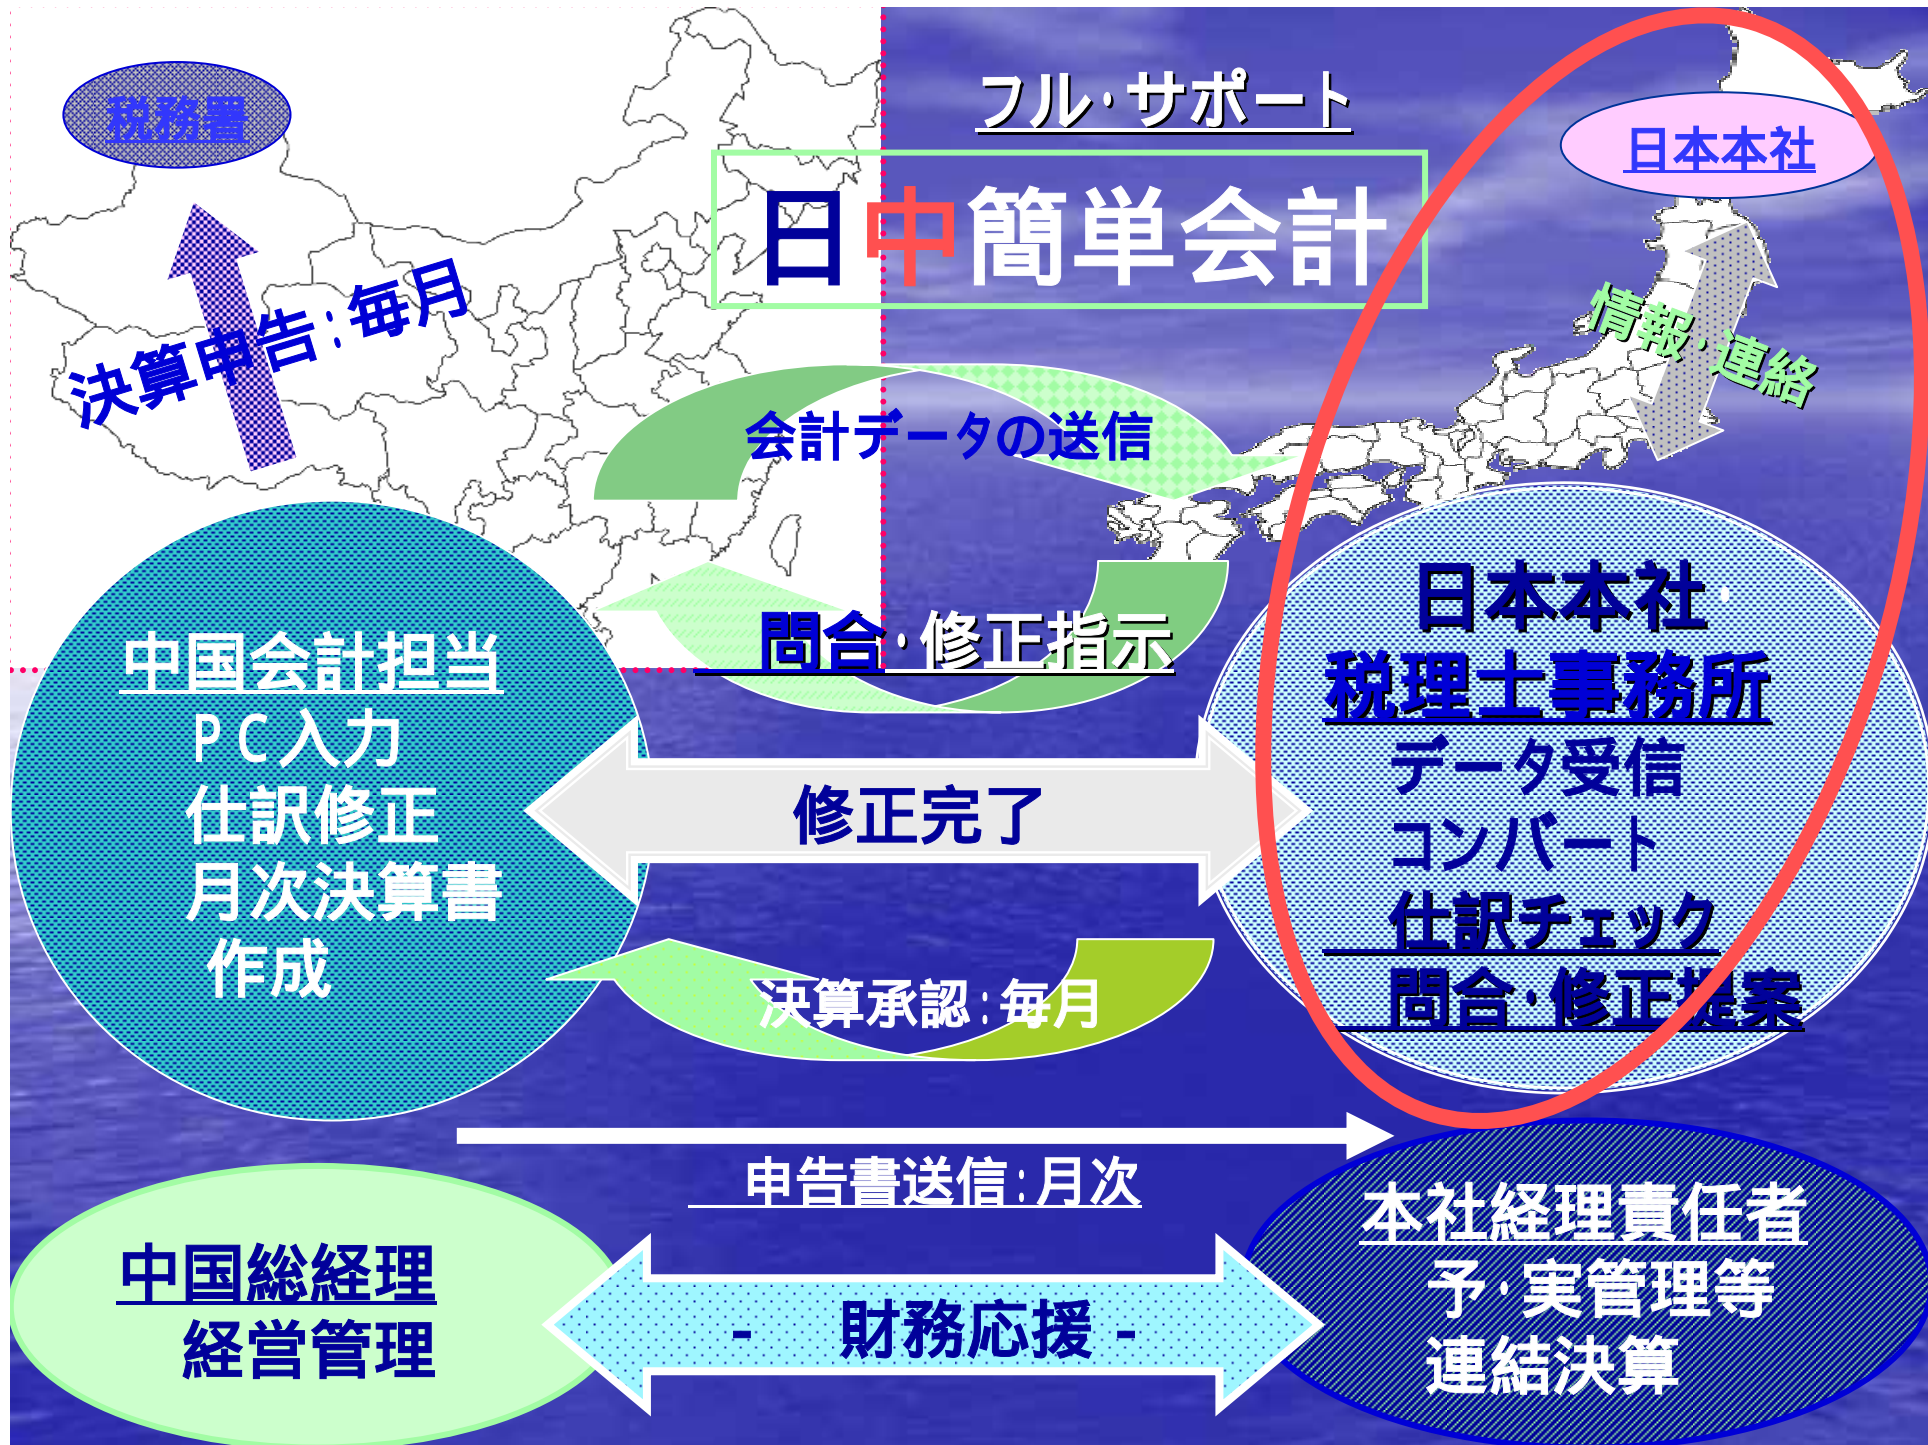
税務署

フル·サポート

日本本社

日中簡単会計

決算申告:毎月

情報·連絡

会計データの送信

問合·修正指示

中国会計担当
PC入力
仕訳修正
月次決算書
作成

日本本社·
税理士事務所
データ受信
コンバート
仕訳チェック
問合·修正提案

修正完了

決算承認:毎月

申告書送信:月次

中国総経理
経営管理

- 財務応援 -

本社経理責任者
予·実管理等
連結決算